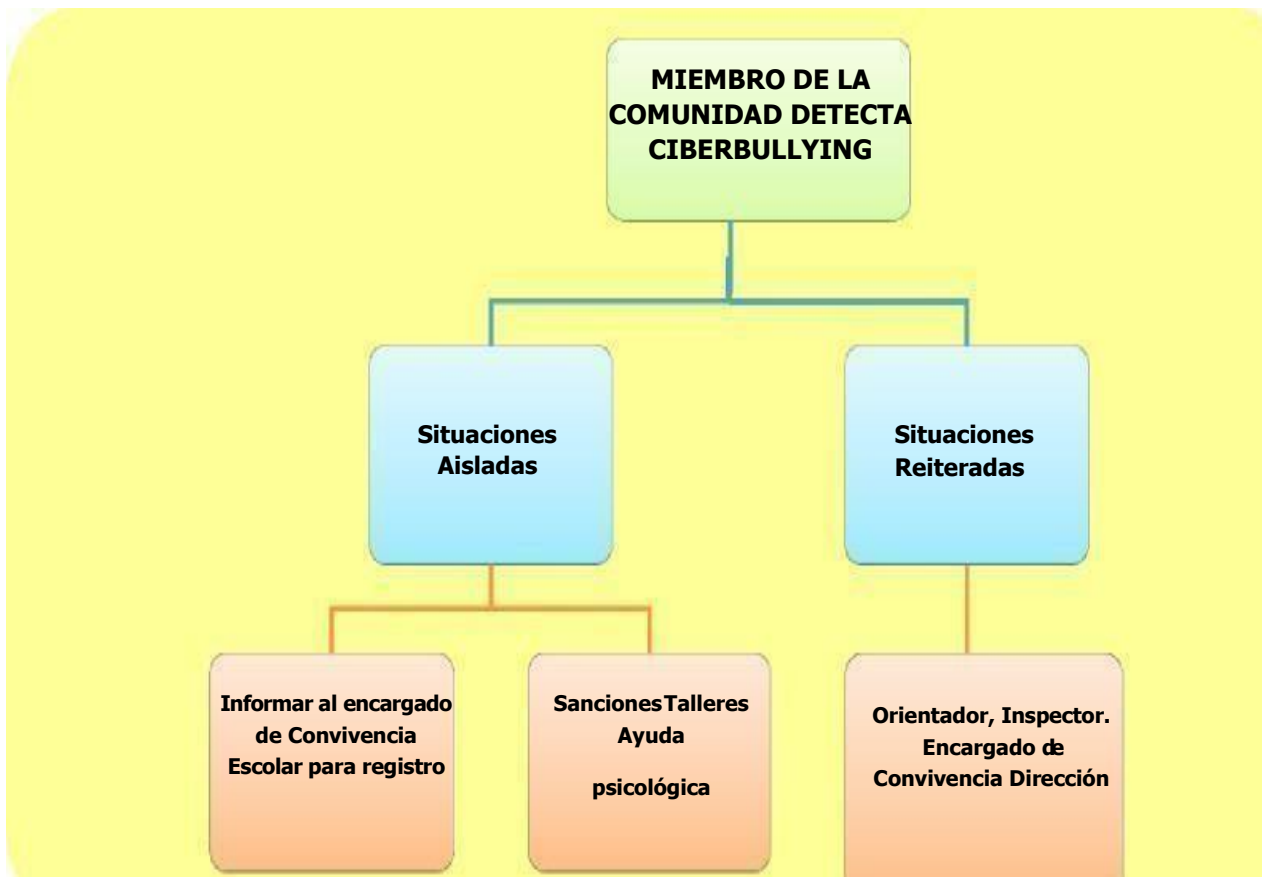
MIEMBRO DE LA COMUNIDAD DETECTA CIBERBULLYING

Situaciones Aisladas

Situaciones Reiteradas

Informar al encargado de Convivencia Escolar para registro

SancionesTalleres Ayuda

psicológica

Orientador, Inspector. Encargado de Convivencia Dirección